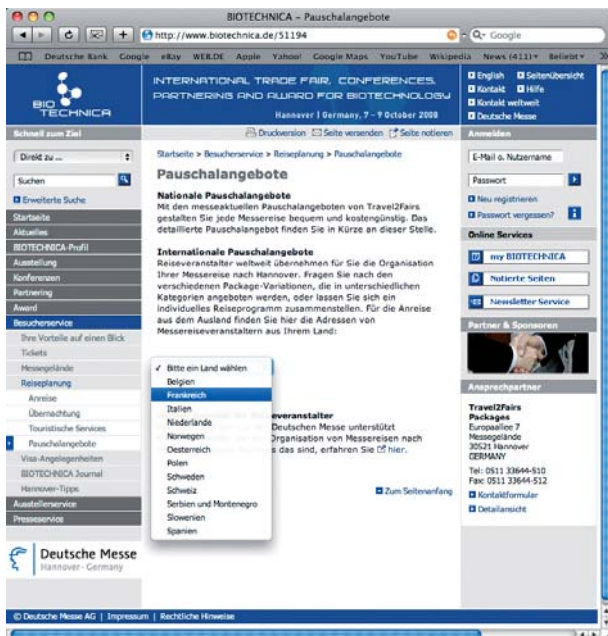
BIOTECHNICA – Pauschalangebote

http://www.biotechnica.de/51194

Q- Google

Deutsche Bank Google eBay WEB.DE Apple Yahoo! Google Maps YouTube Wikipedia News (411) Beliebt

BIO TECHNICA

INTERNATIONAL TRADE FAIR, CONFERENCES, PARTNERING AND AWARD FOR BIOTECHNOLOGY

Hannover | Germany, 7 - 9 October 2008

English Seitenübersicht
Kontakt Hilfe
Kontakt weltweit
Deutsche Messe

Schnell zum Ziel

Druckversion Seite versenden Seite notieren

Direkt zu ...

Suchen

Erweiterte Suche

Startseite
Aktuelles
BIOTECHNICA-Profil
Ausstellung
Konferenzen
Partnering
Award
Besucherservice
Ihre Vorteile auf einen Blick
Tickets
Messegelände
Reiseplanung
Anreise
Übernachtung
Touristische Services
Pauschalangebote
Visa-Angelegenheiten
BIOTECHNICA Journal
Hannover-Tipps
Ausstellerservice
Presseservice

Deutsche Messe
Hannover · Germany

Startseite > Besucherservice > Reiseplanung > Pauschalangebote

Pauschalangebote

Nationale Pauschalangebote
Mit den messeaktuellen Pauschalangeboten von Travel2Fairs gestalten Sie jede Messereise bequem und kostengünstig. Das detaillierte Pauschalangebot finden Sie in Kürze an dieser Stelle.

Internationale Pauschalangebote
Reiseveranstalter weltweit übernehmen für Sie die Organisation Ihrer Messereise nach Hannover. Fragen Sie nach den verschiedenen Package-Variationen, die in unterschiedlichen Kategorien angeboten werden, oder lassen Sie sich ein individuelles Reiseprogramm zusammenstellen. Für die Anreise aus dem Ausland finden Sie hier die Adressen von Messereiseveranstaltern aus Ihrem Land:

✓ Bitte ein Land wählen
Belgien
Frankreich
Italien
Niederlande
Norwegen
Oesterreich
Polen
Schweden
Schweiz
Serbien und Montenegro
Slowenien
Spanien

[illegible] Reiseveranstalter
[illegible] Deutschen Messe unterstützt
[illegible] Organisation von Messereisen nach
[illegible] das sind, erfahren Sie hier.

Zum Seitenanfang

Anmelden

E-Mail o. Nutzername

Passwort

Neu registrieren
Passwort vergessen?

Online Services

my BIOTECHNICA
Notierte Seiten
Newsletter Service

Partner & Sponsoren

Ansprechpartner

Travel2Fairs Packages
Europaallee 7
Messegelände
30521 Hannover
GERMANY

Tel: 0511 33644-510
Fax: 0511 33644-512

Kontaktformular
Detailansicht

© Deutsche Messe AG | Impressum | Rechtliche Hinweise